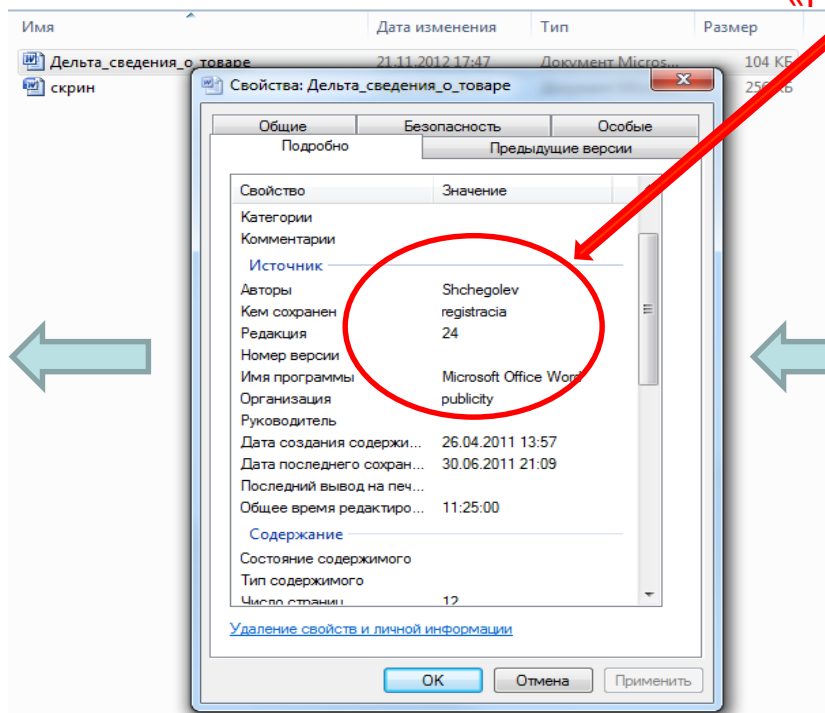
| Имя | Дата изменения | Тип | Размер |
|---|---|---|---|
| Дельта_сведения_о_товаре | 21.11.2012 17:47 | Документ Micros... | 104 КБ |
| скрин | | | 256 КБ |

Свойства: Дельта_сведения_о_товаре

Общие | Безопасность | Особые
Подробно | Предыдущие версии

| Свойство | Значение |
|---|---|
| Категории | |
| Комментарии | |
| Источник | |
| Авторы | Shchegolev |
| Кем сохранен | registracia |
| Редакция | 24 |
| Номер версии | |
| Имя программы | Microsoft Office Word |
| Организация | publicity |
| Руководитель | |
| Дата создания содержи... | 26.04.2011 13:57 |
| Дата последнего сохран... | 30.06.2011 21:09 |
| Последний вывод на печ... | |
| Общее время редактиро... | 11:25:00 |
| Содержание | |
| Состояние содержимого | |
| Тип содержимого | |
| Число страниц | 12 |

Удаление свойств и личной информации

OK | Отмена | Применить